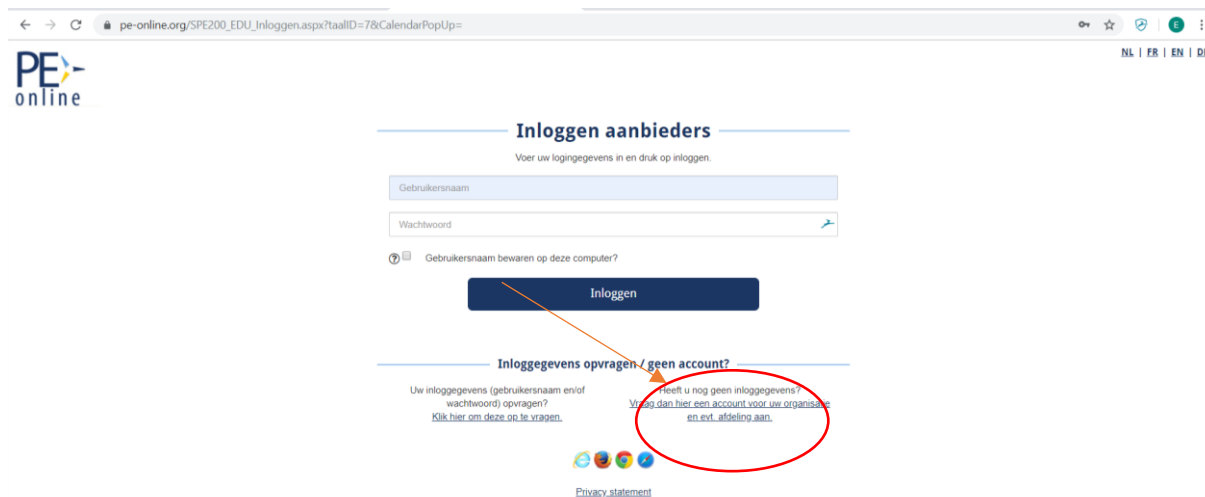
pe-online.org/SPE200_EDU_Inloggen.aspx?taalID=7&CalendarPopUp=

E

NL | FR | EN | D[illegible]

PE online

Inloggen aanbieders

Voer uw logingegevens in en druk op inloggen.

Gebruikersnaam

Wachtwoord

Gebruikersnaam bewaren op deze computer?

Inloggen

Inloggegevens opvragen / geen account?

Uw inloggegevens (gebruikersnaam en/of wachtwoord) opvragen?
Klik hier om deze op te vragen.

Heeft u nog geen inloggegevens?
Vraag dan hier een account voor uw organisatie en evt. afdeling aan.

Privacy statement